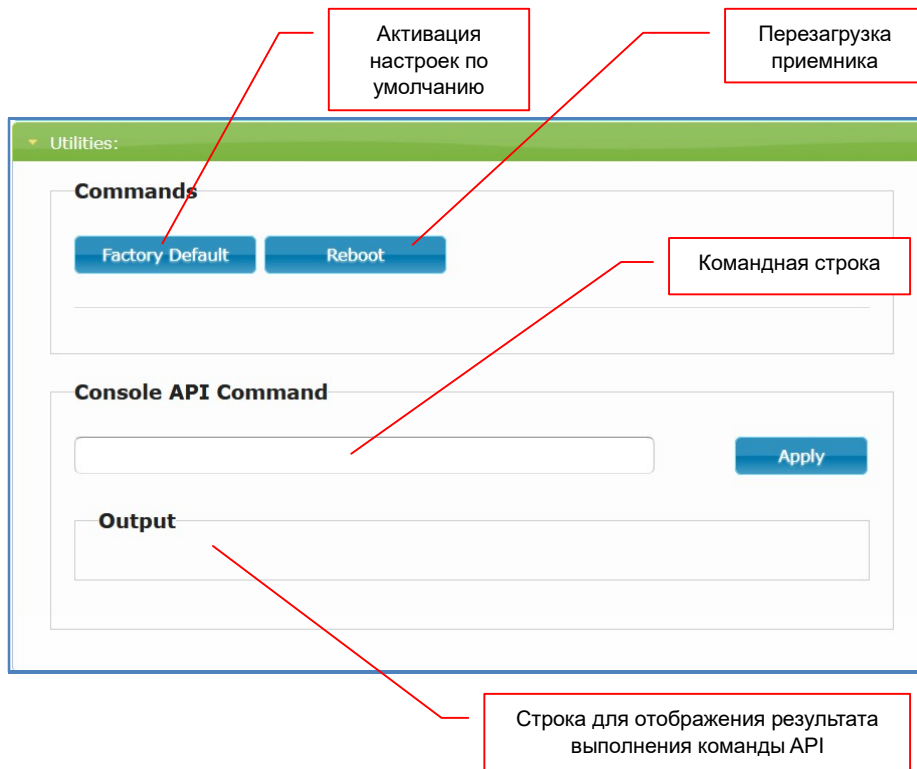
Активация настроек по умолчанию

Перезагрузка приемника

Utilities:

Commands

Factory Default

Reboot

Командная строка

Console API Command

Apply

Output

Строка для отображения результата выполнения команды API